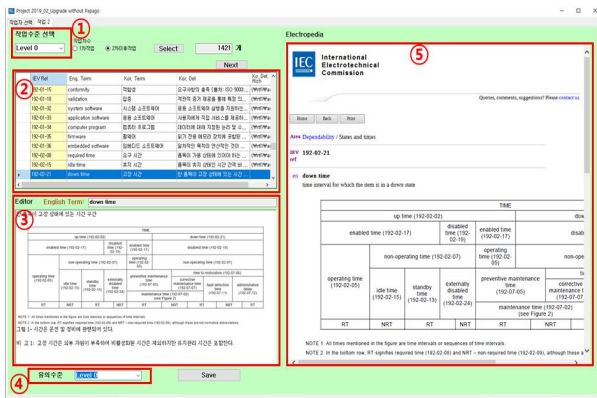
Project 2019_02_Upgrade without Papago

작업자 선택 작업 2

①

작업수준 선택

Level 0

작업자

1차작업

2차(최종)작업

Select

1421 개

Next

②

| IEV Ref | Eng. Term | Kor. Term | Kor. Def | Kor. Def Rich |
|---|---|---|---|---|
| 192-01-15 | conformity | 적합성 | 요구사항의 충족 (출처: ISO 9000... | {\rtf\fbis |
| 192-01-18 | validation | 검증 | 제한적 용기 재료를 통해 확정 의... | {\rtf\fbis |
| 192-01-32 | system software | 시스템 소프트웨어 | 응용 소프트웨어 실행을 지원하는... | {\rtf\fbis |
| 192-01-33 | application software | 응용 소프트웨어 | 사용자에게 직접 서비스를 제공하... | {\rtf\fbis |
| 192-01-34 | computer program | 컴퓨터 프로그램 | 데이터에 대해 지정된 논리 및 수... | {\rtf\fbis |
| 192-01-35 | firmware | 펌웨어 | 읽기 전용 메모리 장치에 포함된... | {\rtf\fbis |
| 192-01-36 | embedded software | 임베디드 소프트웨어 | 일반적인 목적의 연산적인 것이... | {\rtf\fbis |
| 192-01-08 | required time | 요구 시간 | 품목이 가용 상태에 있어야 하는... | {\rtf\fbis |
| 192-02-15 | idle time | 휴지 시간 | 품목이 휴지 상태에 있는 시간 비... | {\rtf\fbis |
| 192-02-21 | down time | 고장 시간 | 한 품목이 고장 상태에 있는 시간... | {\rtf\fbis |

③

Editor English Term: down time

품목이 고장 상태에 있는 시간 구간

비고 1: 고장 시간은 외부 가용이 부족하여 비활성화된 시간은 제외하지만 유지관리 시간은 포함한다.

그림 1 - 시간은 운영 및 정비에 관련되어 있다.

④

유의 수준 Level 0

Save

Electropedia

⑤

IEC International Electrotechnical Commission

Queries, comments, suggestions? Please contact us

Home Back Print

Area Dependability / States and times

IEV ref 192-02-21

en down time

time interval for which the item is in a down state

| TIME | | | | | | |
|---|---|---|---|---|---|---|
| up time (192-02-02) | | | | | dow | |
| enabled time (192-02-17) | | | disabled time (192-02-19) | enabled time (192-02-17) | | disab |
| operating time (192-02-05) | non-operating time (192-02-07) | | | operating time (192-02-05) | non-operating time (192-02-07) | |
| | idle time (192-02-15) | standby time (192-02-13) | externally disabled time (192-02-24) | | preventive maintenance time (192-07-05) | corrective maintenance ti (192-07-07 |
| | | | | | maintenance time (192-07-02) (see Figure 2) | |
| RT | NRT | RT | NRT | RT | NRT | |

NOTE 1 All times mentioned in the figure are time intervals or sequences of time intervals.

NOTE 2 In the bottom row, RT signifies required time (192-02-08) and NRT – non-required time (192-02-09), although these ar